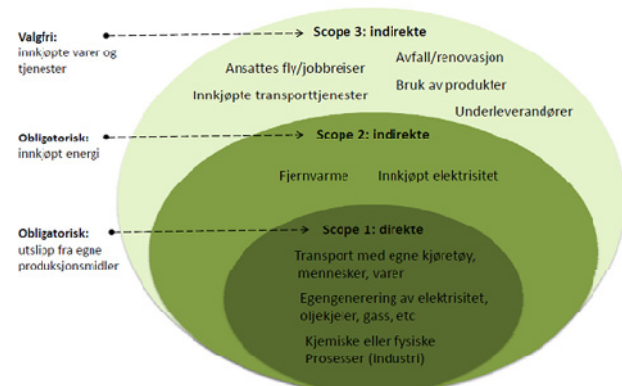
Valgfri:
innkjøpte varer og tjenester

Scope 3: indirekte

Ansattes fly/jobbreiser

Avfall/renovasjon

Innkjøpte transporttjenester

Bruk av produkter

Underleverandører

Obligatorisk:
innkjøpt energi

Scope 2: indirekte

Fjernvarme

Innkjøpt elektrisitet

Obligatorisk:
utslipp fra egne produksjonsmidler

Scope 1: direkte

Transport med egne kjøretøy, mennesker, varer

Egengenerering av elektrisitet, oljekjeler, gass, etc

Kjemiske eller fysiske Prosesser (Industri)